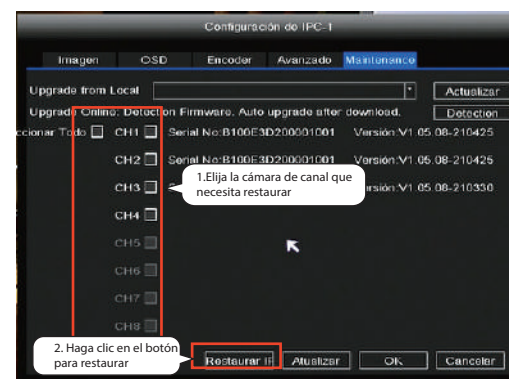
Configuración do IPC-1

Imagen OSD Encoder Avanzado Maintenance

Upgrade from Local Actualizar

Upgrade Online: Detection Firmware. Auto upgrade after download. Detection

ccionar Todo CH1 Serial No:B100E3D200001001 Versión:V1.05.08-210425

CH2 Serial No:B100E3D200001001 Versión:V1.05.08-210425

CH3 Versión:V1.05.08-210330

1.Elija la cámara de canal que necesita restaurar

CH4

CH5

CH6

CH7

CH8

2. Haga clic en el botón para restaurar

Restaurar F Atualizar OK Cancelar